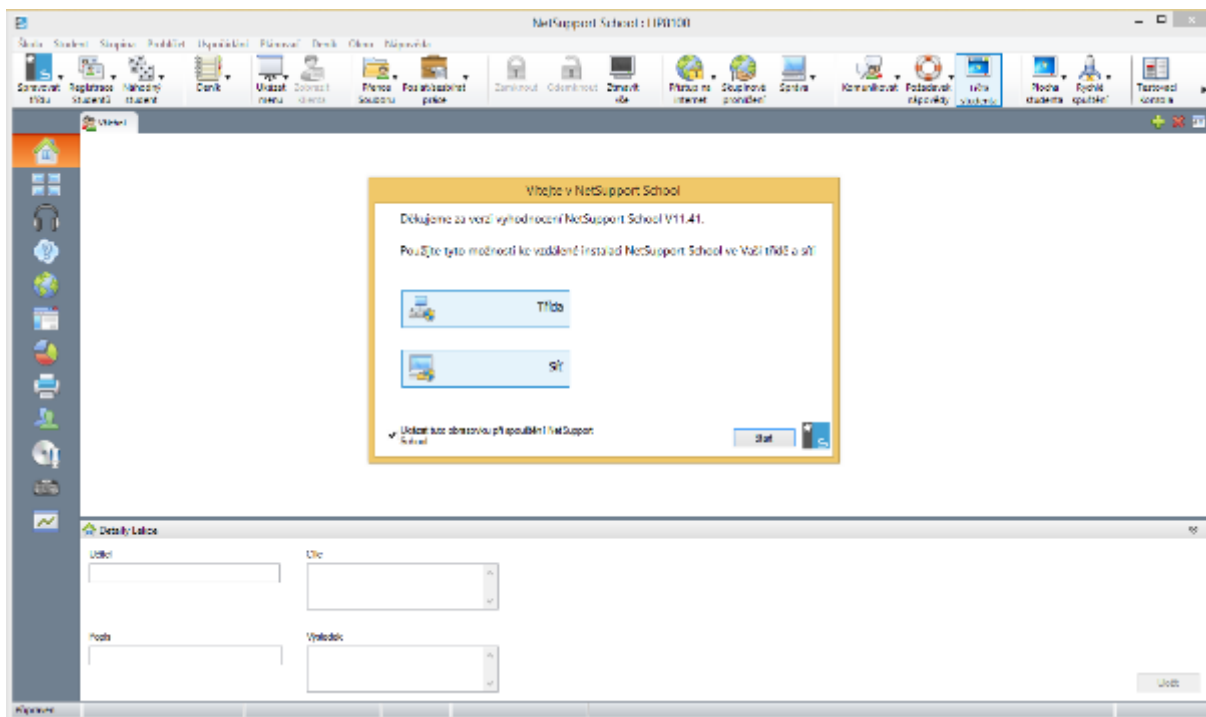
NetSupport School : HP0100

Škola Student Skupina Pohlížet Vyučování Plánovač Deník Okno Nápověda

Spravovat třídu
Registrace studentů
Náhodný student
Deník
Ukázat menu
Zobrazit klienta
Přenos Souboru
Poslat/Rozdat práce
Zamknout
Odemknout
Ztmavit vše
Přístup na internet
Skupinové prohlížení
Správa
Komunikovat
Požadavek nápovědy
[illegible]
Plocha studenta
Rychlé spuštění
Testovací konzole

Vítejte

Vítejte v NetSupport School

Děkujeme za verzi vyhodnocení NetSupport School V11.41.

Použijte tyto možnosti ke vzdálené instalaci NetSupport School ve Vaší třídě a síti

Třída

Síť

Ukázat tuto obrazovku při spouštění NetSupport School

Start

Detaily Lekce

Učitel

Cíle

Poslat

Výsledek

Uložit

Připraven